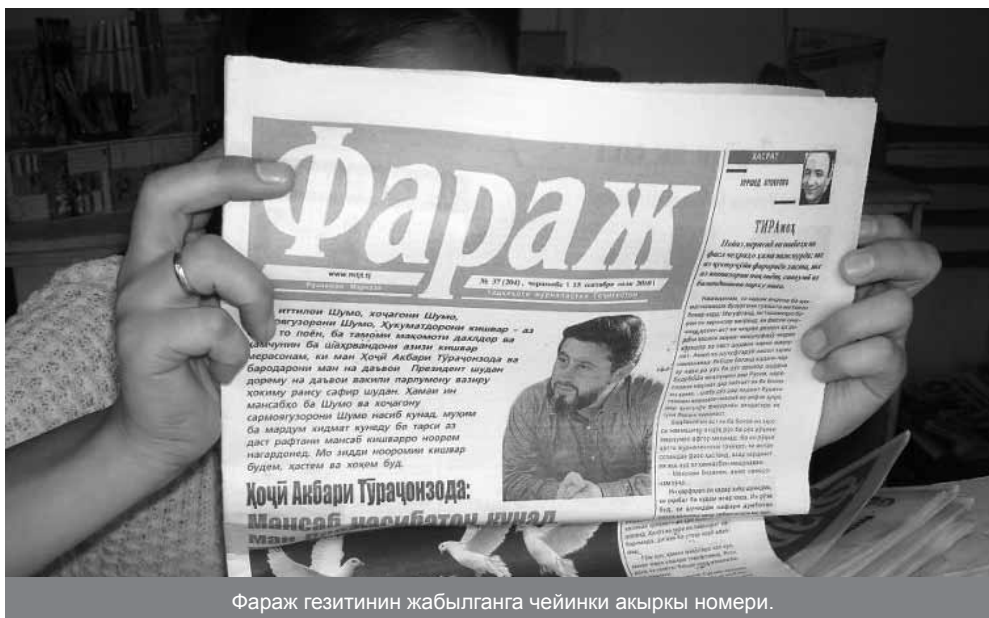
Фараж

www.ncja.tj

№ 37 (204), чоршанбе 1 15 октябри соли 2008

АКСРАТ

ТИРАмоҳ

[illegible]иттилои Шумо, хоҷагони Шумо, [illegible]ргузорони Шумо, Ҳукуматдорони кишвар – аз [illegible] то поён, ба тамоми мақомоти дахлдор ва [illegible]ъмунин ба шаҳрвандони азизи кишвар мерасонам, ки ман Ҳоҷӣ Акбари Тӯраҷонзода ва бародарони ман на даъвои Президент шудан дорему на даъвои вакили парлумону вазиру ҳокиму раису сафир шудан. Ҳамаи ин мансабҳо ба Шумо ва хоҷагону сармоягузорони Шумо насиб кунад, мудом ба мардум хидмат кунеду бо тарси аз даст рафтани мансаб кишварро ноором нагардонед. Мо зидди ноороми кишвар будем, ҳастем ва ҳоҳем буд.

Ҳоҷӣ Акбари Тӯраҷонзода:

Мансаб насибатон кунад

Фараж гезитинин жабылганга чейинки акыркы номери.